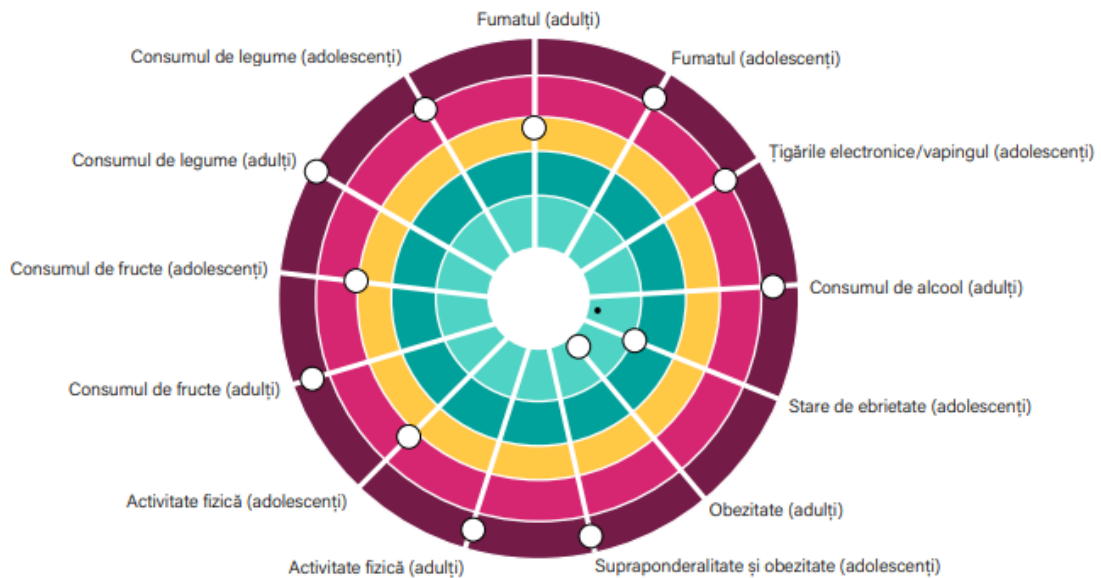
Fumatul (adulți)

Fumatul (adolescenți)

Țigările electronice/vapingul (adolescenți)

Consumul de alcool (adulți)

Stare de ebrietate (adolescenți)

Obezitate (adulți)

Supraponderalitate și obezitate (adolescenți)

Activitate fizică (adulți)

Activitate fizică (adolescenți)

Consumul de fructe (adulți)

Consumul de fructe (adolescenți)

Consumul de legume (adulți)

Consumul de legume (adolescenți)